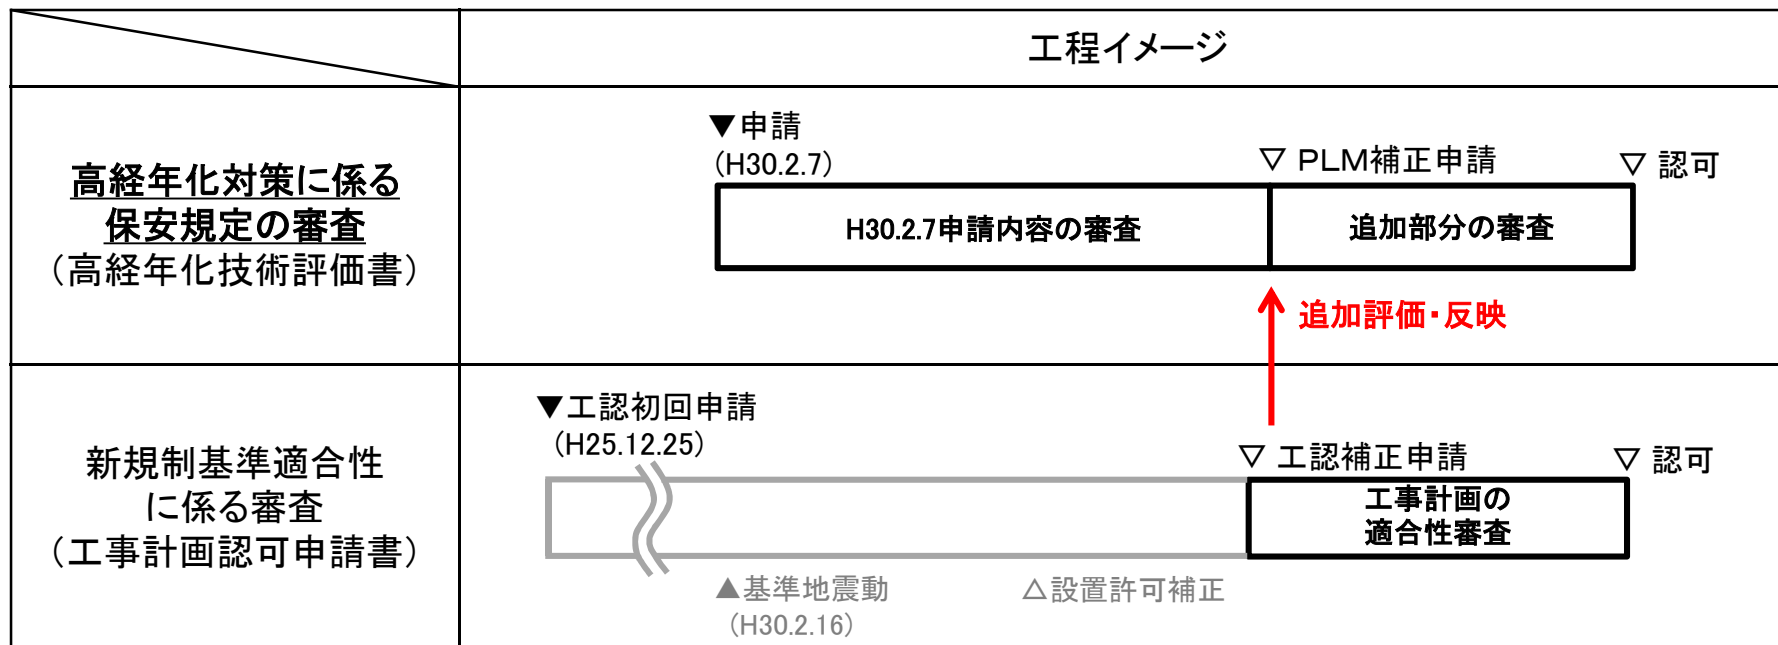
| | 工程イメージ |
|---|---|
| 高経年化対策に係る保安規定の審査（高経年化技術評価書） | ▼申請（H30.2.7） ▽ PLM補正申請 ▽ 認可<br>H30.2.7申請内容の審査 追加部分の審査<br>追加評価・反映 |
| 新規制基準適合性に係る審査（工事計画認可申請書） | ▼工認初回申請（H25.12.25） ▽ 工認補正申請 ▽ 認可<br>工事計画の適合性審査<br>▲基準地震動（H30.2.16） △設置許可補正 |